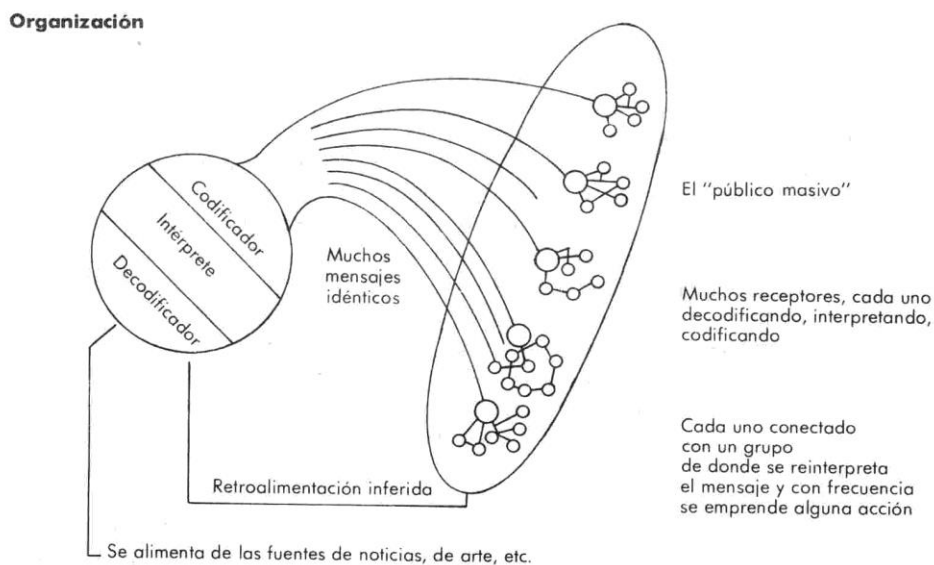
Organización

Codificador
Intérprete
Decodificador

Muchos mensajes idénticos

El "público masivo"

Muchos receptores, cada uno decodificando, interpretando, codificando

Cada uno conectado con un grupo de donde se reinterpreta el mensaje y con frecuencia se emprende alguna acción

Retroalimentación inferida

Se alimenta de las fuentes de noticias, de arte, etc.